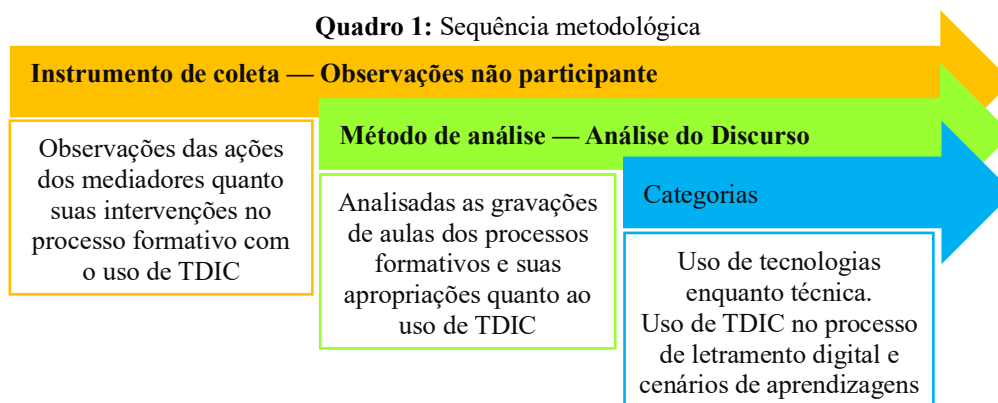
**Quadro 1:** Sequência metodológica

**Instrumento de coleta — Observações não participante**

Observações das ações dos mediadores quanto suas intervenções no processo formativo com o uso de TDIC

**Método de análise — Análise do Discurso**

Analisadas as gravações de aulas dos processos formativos e suas apropriações quanto ao uso de TDIC

Categorias

Uso de tecnologias enquanto técnica.
Uso de TDIC no processo de letramento digital e cenários de aprendizagens